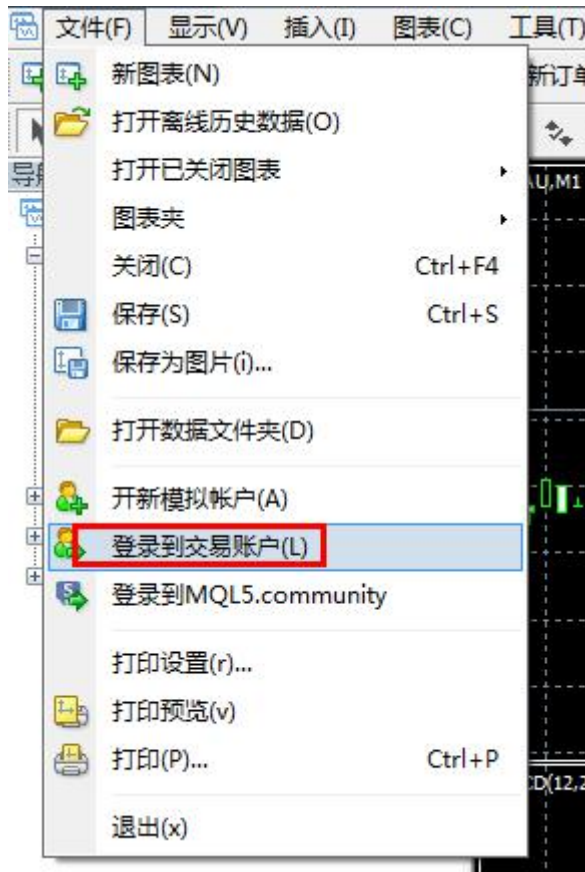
文件(F) 显示(V) 插入(I) 图表(C) 工具(T)

新订单

导

新图表(N)
打开离线历史数据(O)
打开已关闭图表
图表夹
关闭(C) Ctrl+F4
保存(S) Ctrl+S
保存为图片(i)...
打开数据文件夹(D)
开新模拟帐户(A)
登录到交易账户(L)
登录到MQL5.community
打印设置(r)...
打印预览(v)
打印(P)... Ctrl+P
退出(x)

AU,M1

CD(12,2